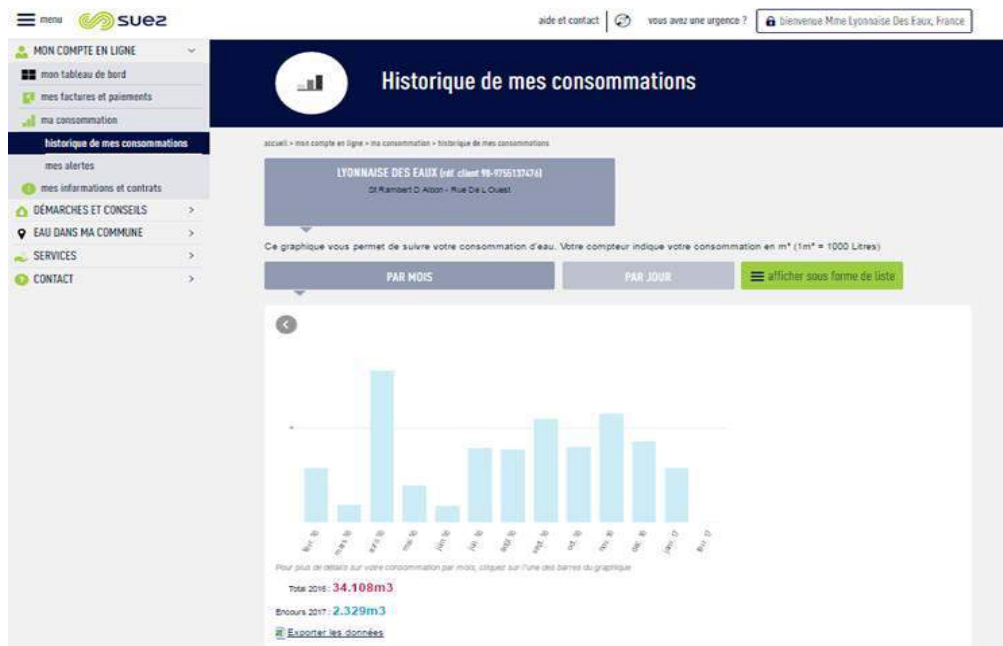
menu suez

aide et contact | vous avez une urgence ? | bienvenue Mme Lyonnaise Des Eaux, France

MON COMPTE EN LIGNE
mon tableau de bord
mes factures et paiements
ma consommation
historique de mes consommations
mes alertes
mes informations et contrats
DÉMARCHES ET CONSEILS
EAU DANS MA COMMUNE
SERVICES
CONTACT

Historique de mes consommations

accueil > mon compte en ligne > ma consommation > historique de mes consommations

LYONNAISE DES EAUX (réf. client 98-9755137476)
St Rambert D Albon - Rue De L Ouest

Ce graphique vous permet de suivre votre consommation d'eau. Votre compteur indique votre consommation en m³ (1m³ = 1000 Litres)

PAR MOIS
PAR JOUR
afficher sous forme de liste

févr. 16
mars 16
avril 16
mai 16
juin 16
juil. 16
août 16
sept. 16
oct. 16
nov. 16
déc. 16
janv. 17
févr. 17

Pour plus de détails sur votre consommation par mois, cliquez sur l'une des barres du graphique

Total 2016 : 34.108m3

Encours 2017 : 2.329m3

Exporter les données